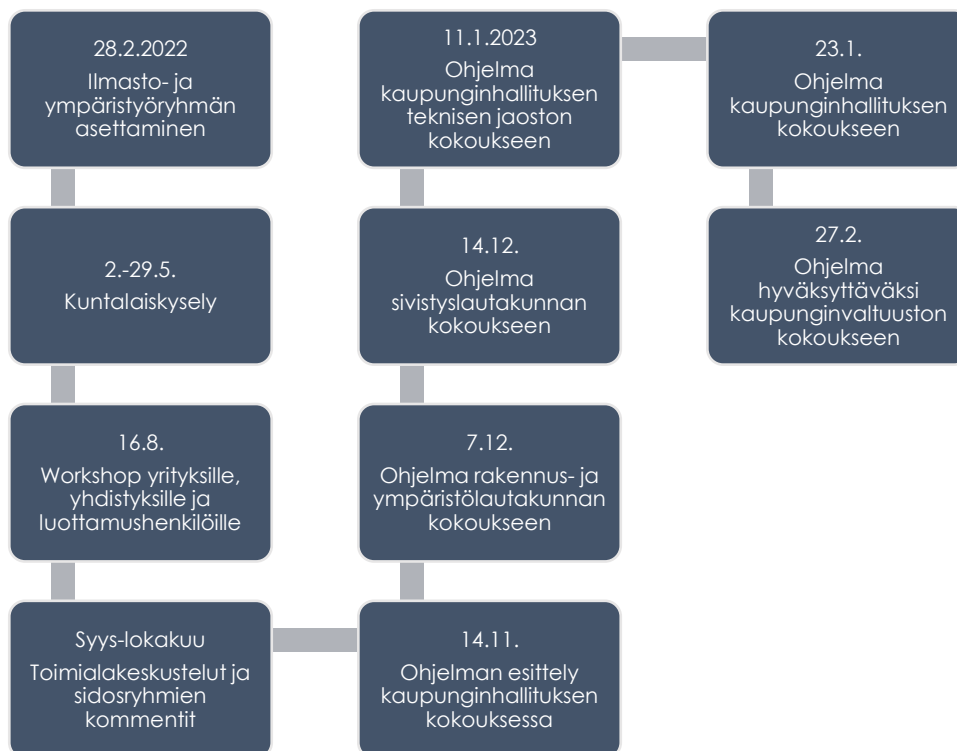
28.2.2022
Ilmasto- ja ympäristöryhmän asettaminen

2.-29.5.
Kuntalaiskysely

16.8.
Workshop yrityksille, yhdistyksille ja luottamushenkilöille

Syys-lokakuu
Toimialakeskustelut ja sidosryhmien kommentit

14.11.
Ohjelman esittely kaupunginhallituksen kokouksessa

7.12.
Ohjelma rakennus- ja ympäristölautakunnan kokoukseen

14.12.
Ohjelma sivistyslautakunnan kokoukseen

11.1.2023
Ohjelma kaupunginhallituksen teknisen jaoston kokoukseen

23.1.
Ohjelma kaupunginhallituksen kokoukseen

27.2.
Ohjelma hyväksyttäväksi kaupunginvaltuuston kokoukseen